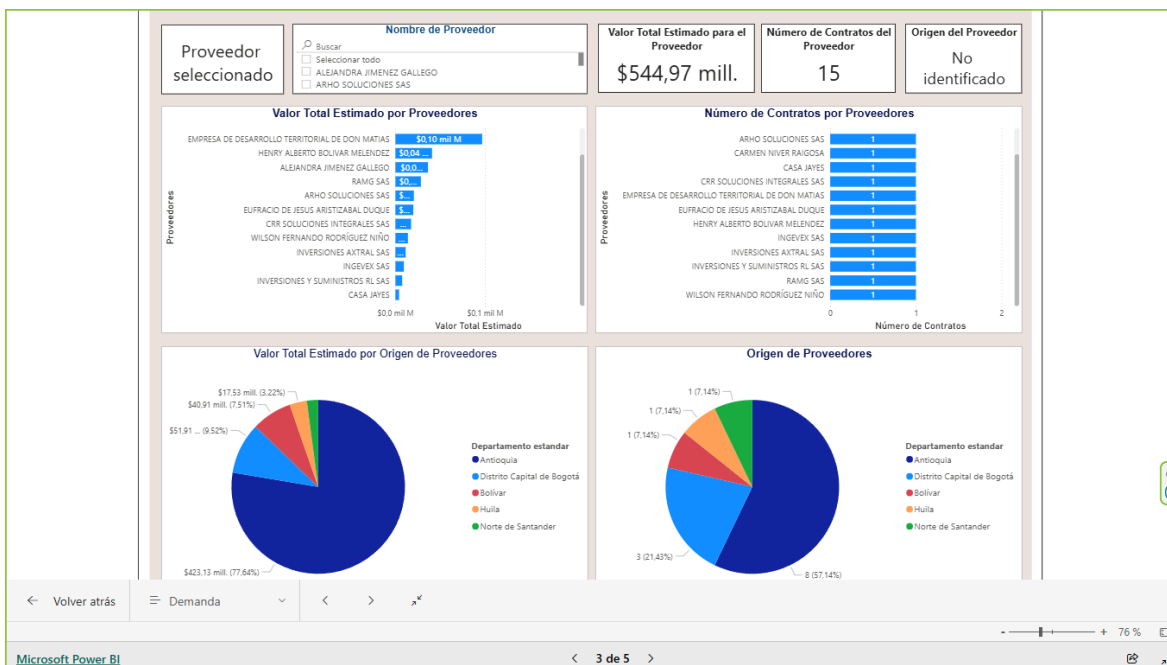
Proveedor seleccionado

Nombre de Proveedor
Buscar
Seleccionar todo
ALEJANDRA JIMENEZ GALLEGO
ARHO SOLUCIONES SAS

Valor Total Estimado para el Proveedor
$544,97 mill.

Número de Contratos del Proveedor
15

Origen del Proveedor
No identificado

Valor Total Estimado por Proveedores

Proveedores

EMPRESA DE DESARROLLO TERRITORIAL DE DON MATIAS $0,10 mil M
HENRY ALBERTO BOLIVAR MELENDEZ $0,04 ...
ALEJANDRA JIMENEZ GALLEGO $0,0...
RAMG SAS $0,...
ARHO SOLUCIONES SAS $...
EUFRACIO DE JESUS ARISTIZABAL DUQUE $...
CRR SOLUCIONES INTEGRALES SAS ...
WILSON FERNANDO RODRÍGUEZ NIÑO ...
INVERSIONES AXTRAL SAS ...
INGEVEX SAS
INVERSIONES Y SUMINISTROS RL SAS
CASA JAYES

$0,0 mil M $0,1 mil M
Valor Total Estimado

Número de Contratos por Proveedores

Proveedores

ARHO SOLUCIONES SAS 1
CARMEN NIVER RAIGOSA 1
CASA JAYES 1
CRR SOLUCIONES INTEGRALES SAS 1
EMPRESA DE DESARROLLO TERRITORIAL DE DON MATIAS 1
EUFRACIO DE JESUS ARISTIZABAL DUQUE 1
HENRY ALBERTO BOLIVAR MELENDEZ 1
INGEVEX SAS 1
INVERSIONES AXTRAL SAS 1
INVERSIONES Y SUMINISTROS RL SAS 1
RAMG SAS 1
WILSON FERNANDO RODRÍGUEZ NIÑO 1

0 1 2
Número de Contratos

Valor Total Estimado por Origen de Proveedores

$17,53 mill. (3,22%)
$40,91 mill. (7,51%)
$51,91 ... (9,52%)
$423,13 mill. (77,64%)

Departamento estandar
Antioquia
Distrito Capital de Bogotá
Bolívar
Huila
Norte de Santander

Origen de Proveedores

1 (7,14%)
1 (7,14%)
1 (7,14%)
3 (21,43%)
8 (57,14%)

Departamento estandar
Antioquia
Distrito Capital de Bogotá
Bolívar
Huila
Norte de Santander

Volver atrás
Demanda

+ 76 %

Microsoft Power BI
3 de 5